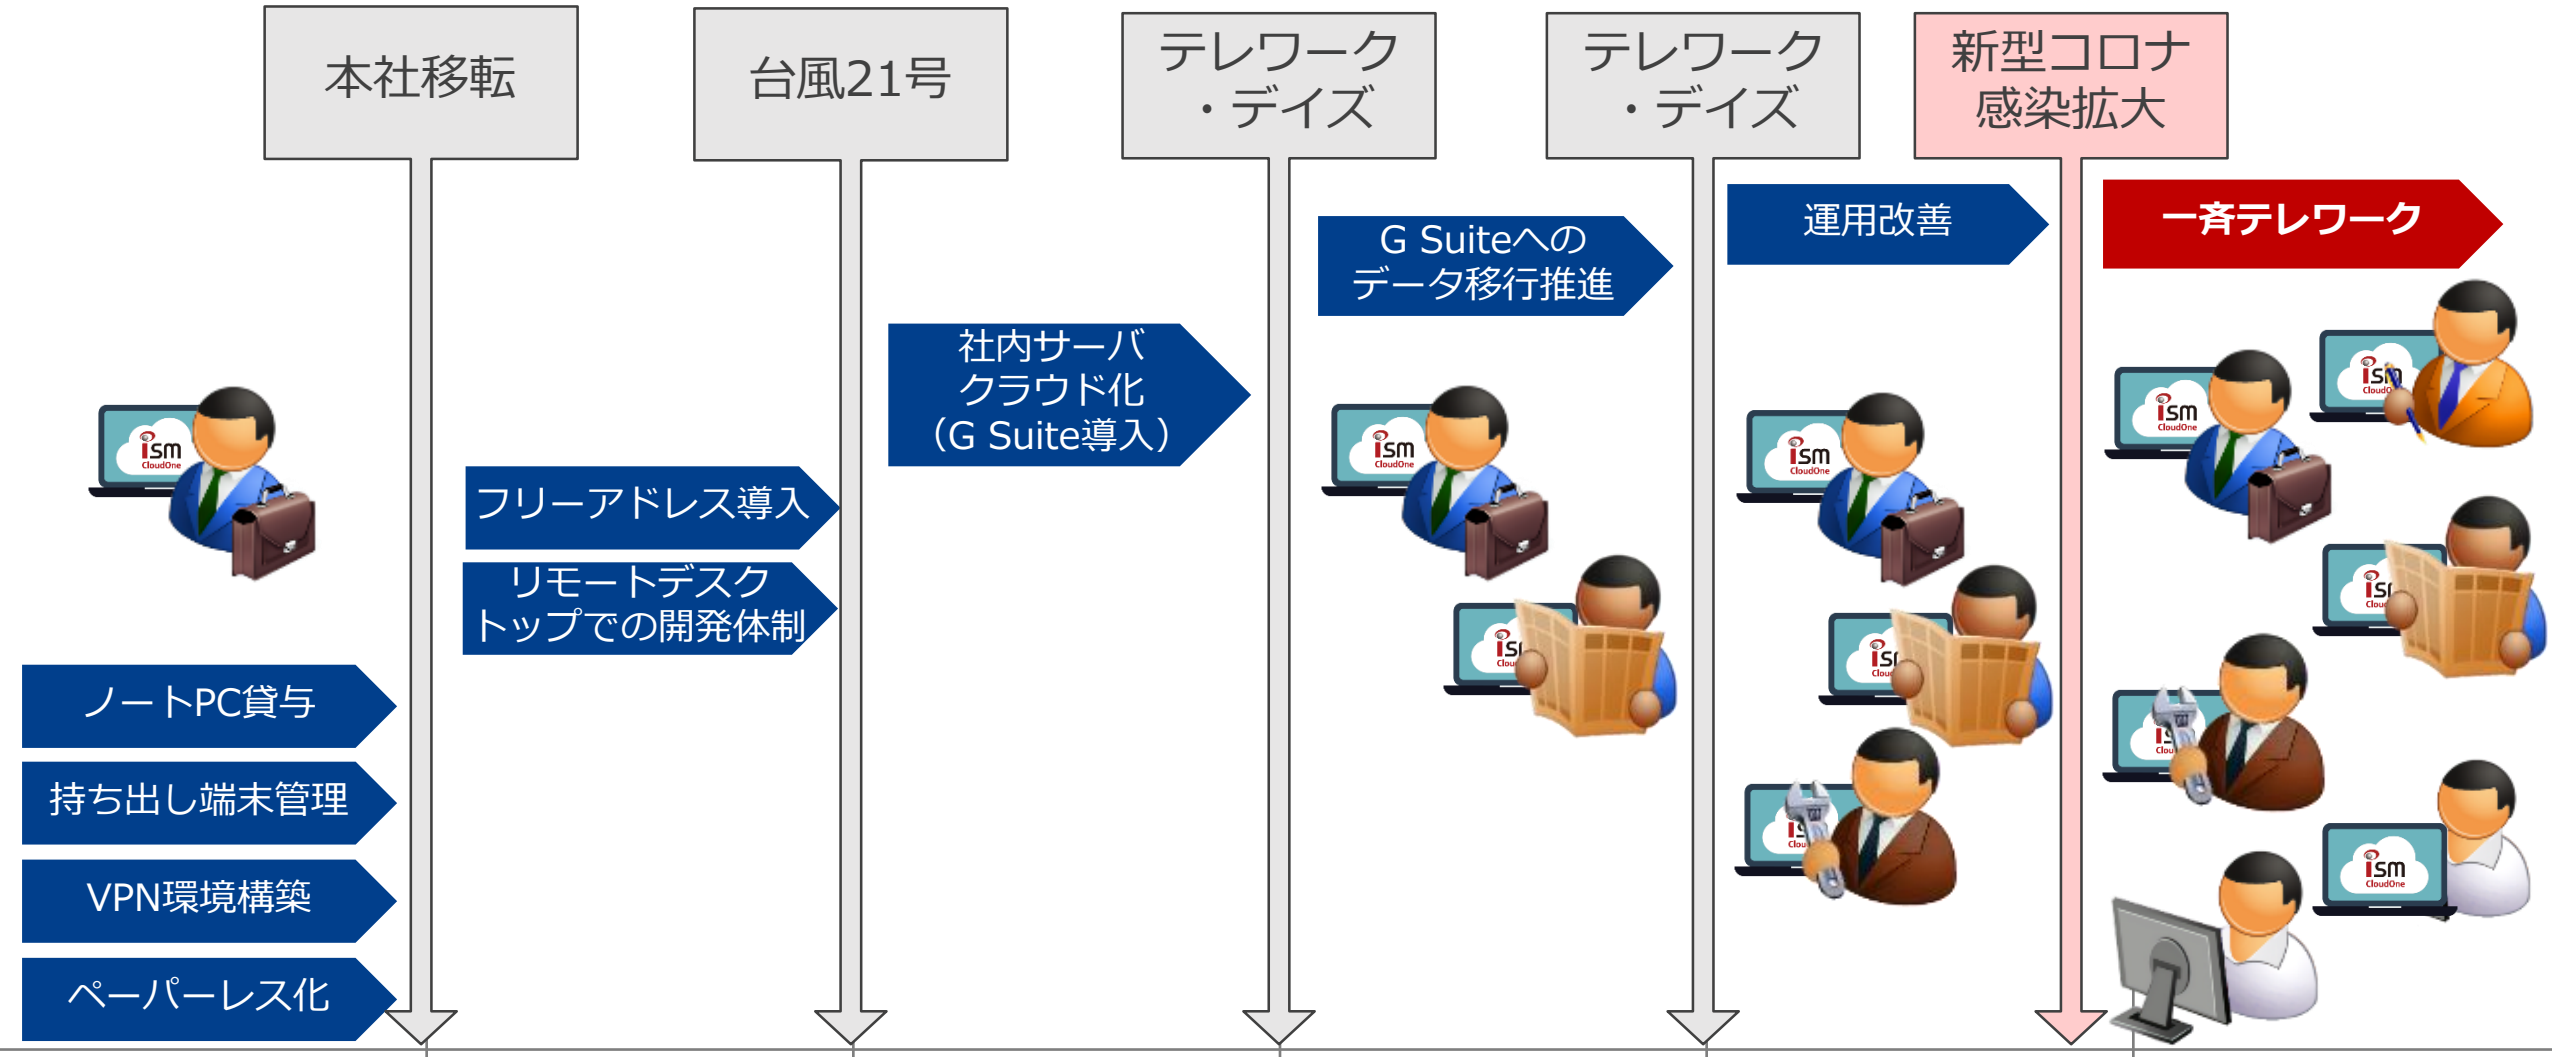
本社移転

台風21号

テレワーク・デイズ

テレワーク・デイズ

新型コロナ感染拡大

ノートPC貸与

持ち出し端末管理

VPN環境構築

ペーパーレス化

フリーアドレス導入

リモートデスクトップでの開発体制

社内サーバクラウド化（G Suite導入）

G Suiteへのデータ移行推進

運用改善

一斉テレワーク

ism CloudOne

ism CloudOne

ism CloudOne

ism CloudOne

ism CloudOne

ism CloudOne